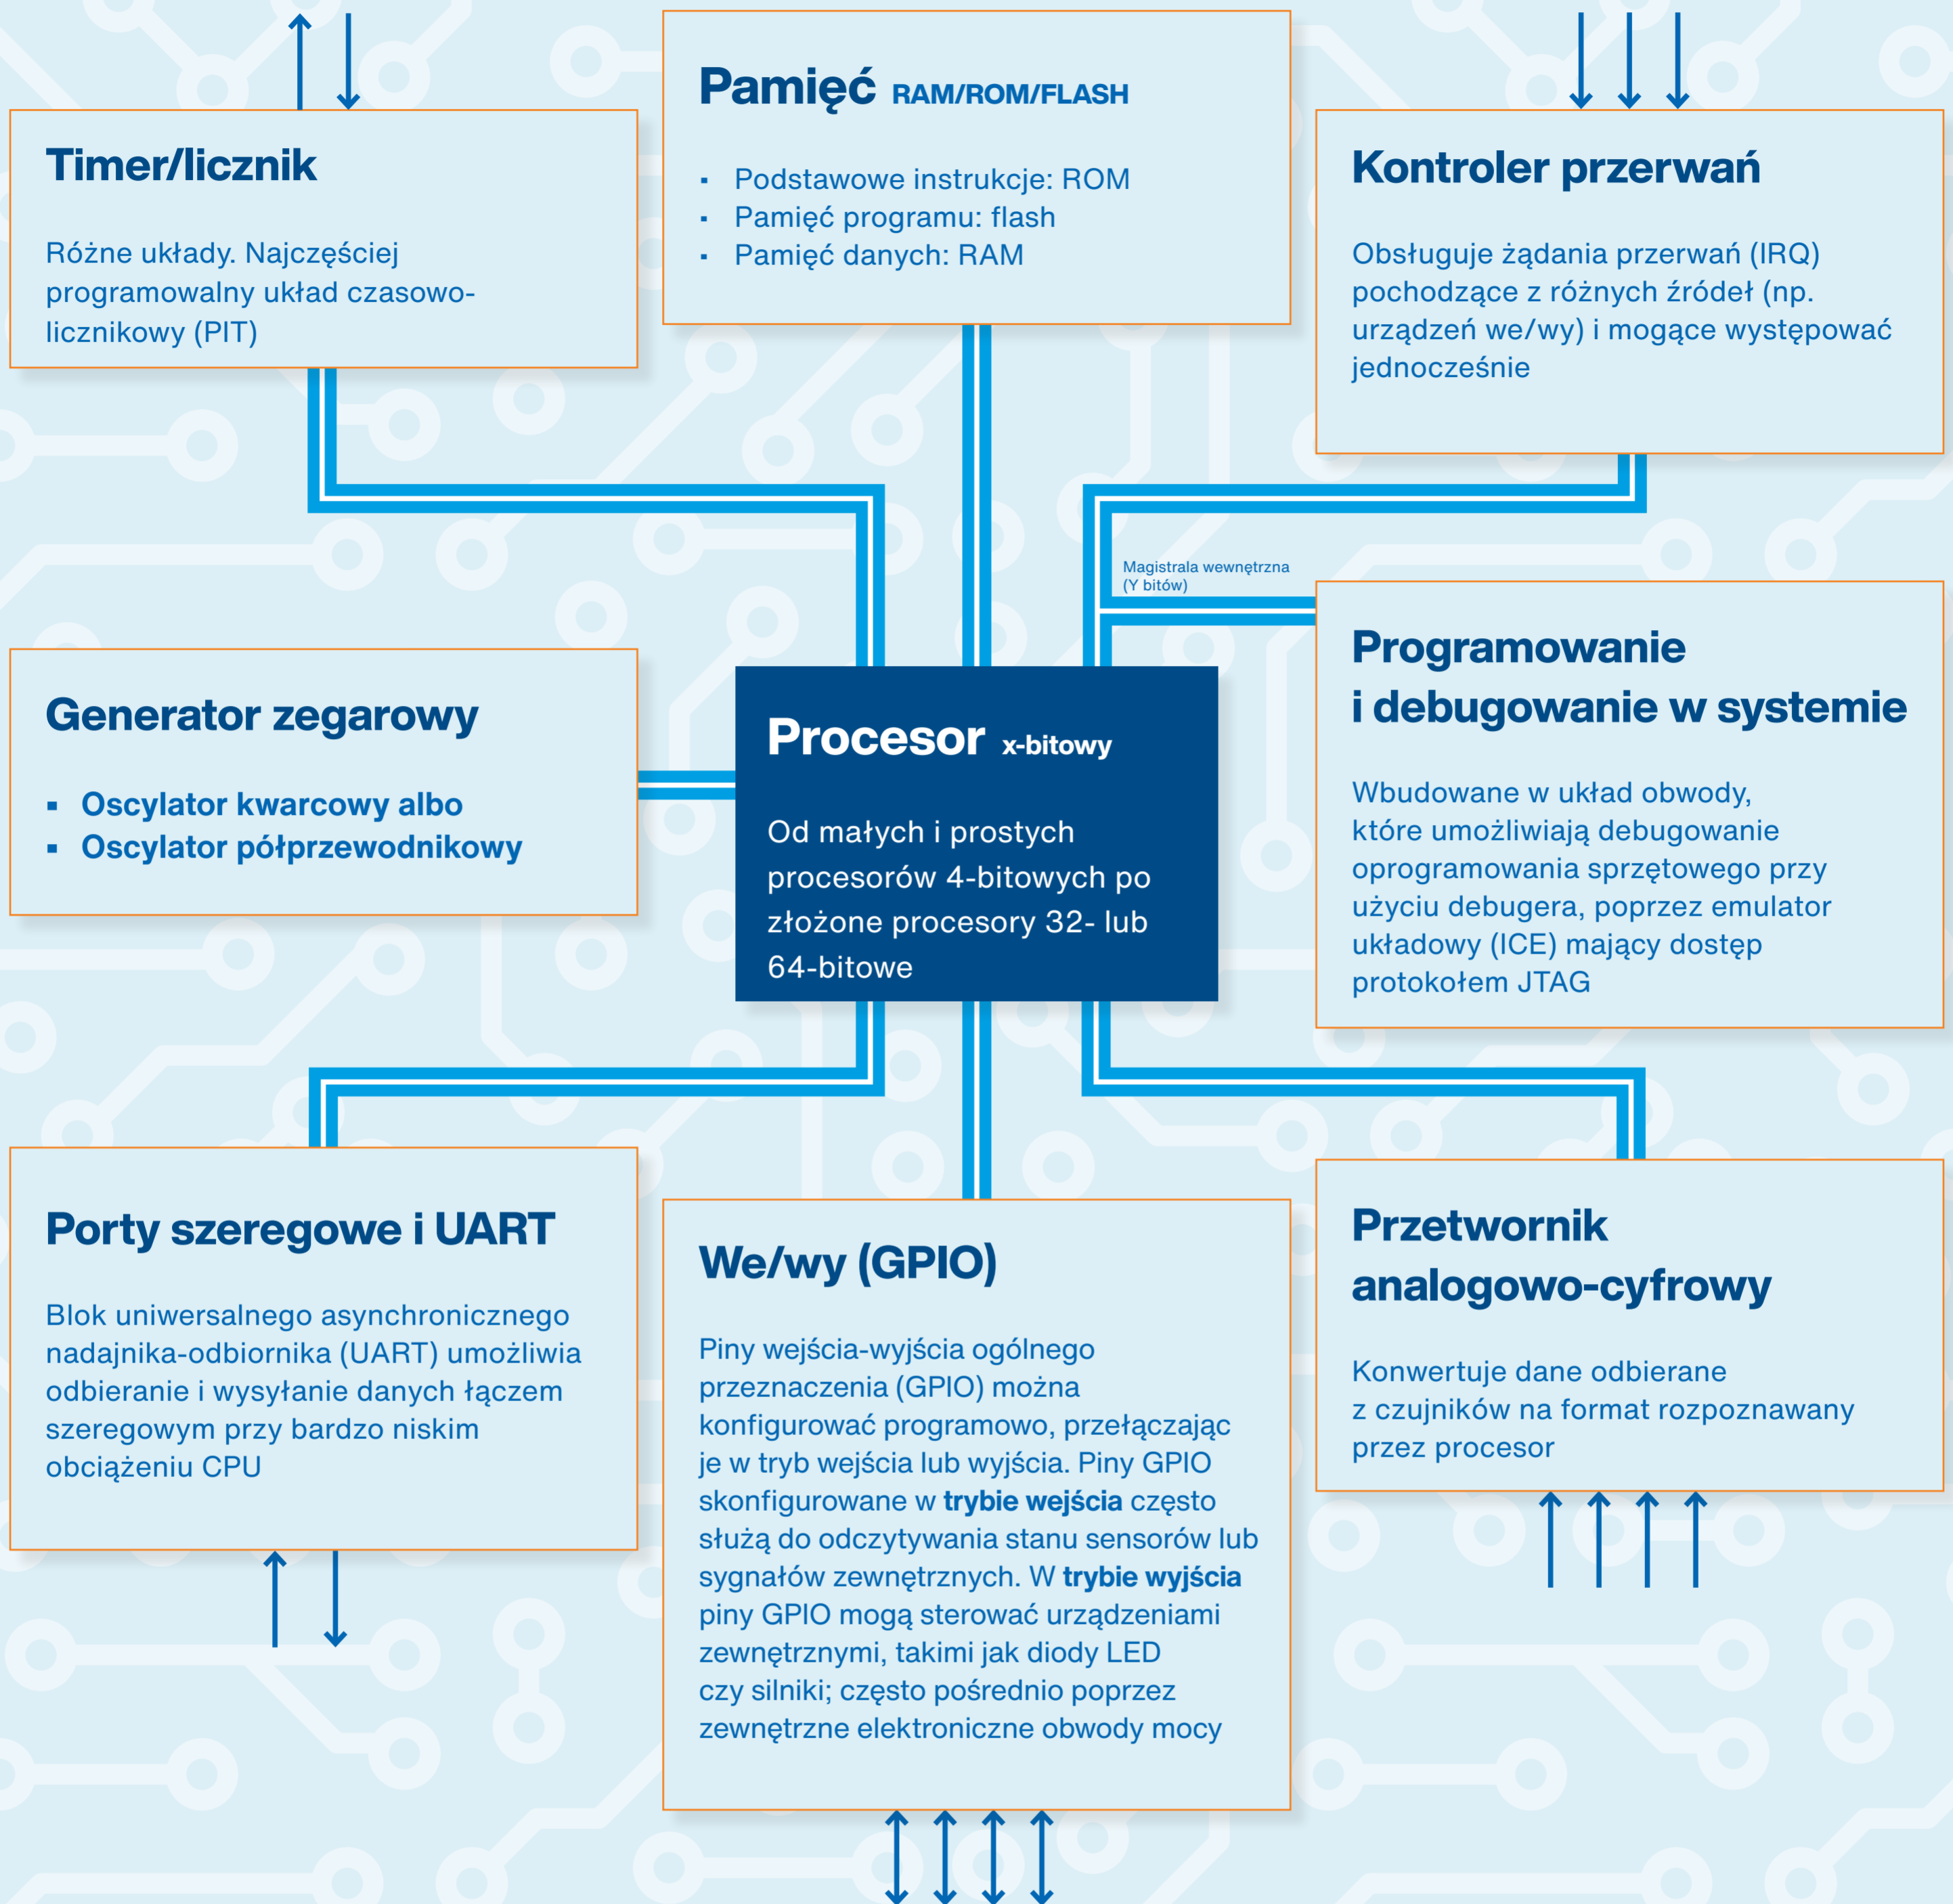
Timer/licznik

Różne układy. Najczęściej programowalny układ czasowo-licznikowy (PIT)

Pamięć RAM/ROM/FLASH

- Podstawowe instrukcje: ROM
- Pamięć programu: flash
- Pamięć danych: RAM

Kontroler przerwań

Obsługuje żądania przerwań (IRQ) pochodzące z różnych źródeł (np. urządzeń we/wy) i mogące występować jednocześnie

Magistrala wewnętrzna (Y bitów)

Generator zegarowy

- Oscylator kwarcowy albo
- Oscylator półprzewodnikowy

Procesor x-bitowy

Od małych i prostych procesorów 4-bitowych po złożone procesory 32- lub 64-bitowe

Programowanie i debugowanie w systemie

Wbudowane w układ obwody, które umożliwiają debugowanie oprogramowania sprzętowego przy użyciu debugera, poprzez emulator układowy (ICE) mający dostęp protokołem JTAG

Porty szeregowe i UART

Blok uniwersalnego asynchronicznego nadajnika-odbiornika (UART) umożliwia odbieranie i wysyłanie danych łączem szeregowym przy bardzo niskim obciążeniu CPU

We/wy (GPIO)

Piny wejścia-wyjścia ogólnego przeznaczenia (GPIO) można konfigurować programowo, przełączając je w tryb wejścia lub wyjścia. Piny GPIO skonfigurowane w **trybie wejścia** często służą do odczytywania stanu sensorów lub sygnałów zewnętrznych. W **trybie wyjścia** piny GPIO mogą sterować urządzeniami zewnętrznymi, takimi jak diody LED czy silniki; często pośrednio poprzez zewnętrzne elektroniczne obwody mocy

Przetwornik analogowo-cyfrowy

Konwertuje dane odbierane z czujników na format rozpoznawany przez procesor